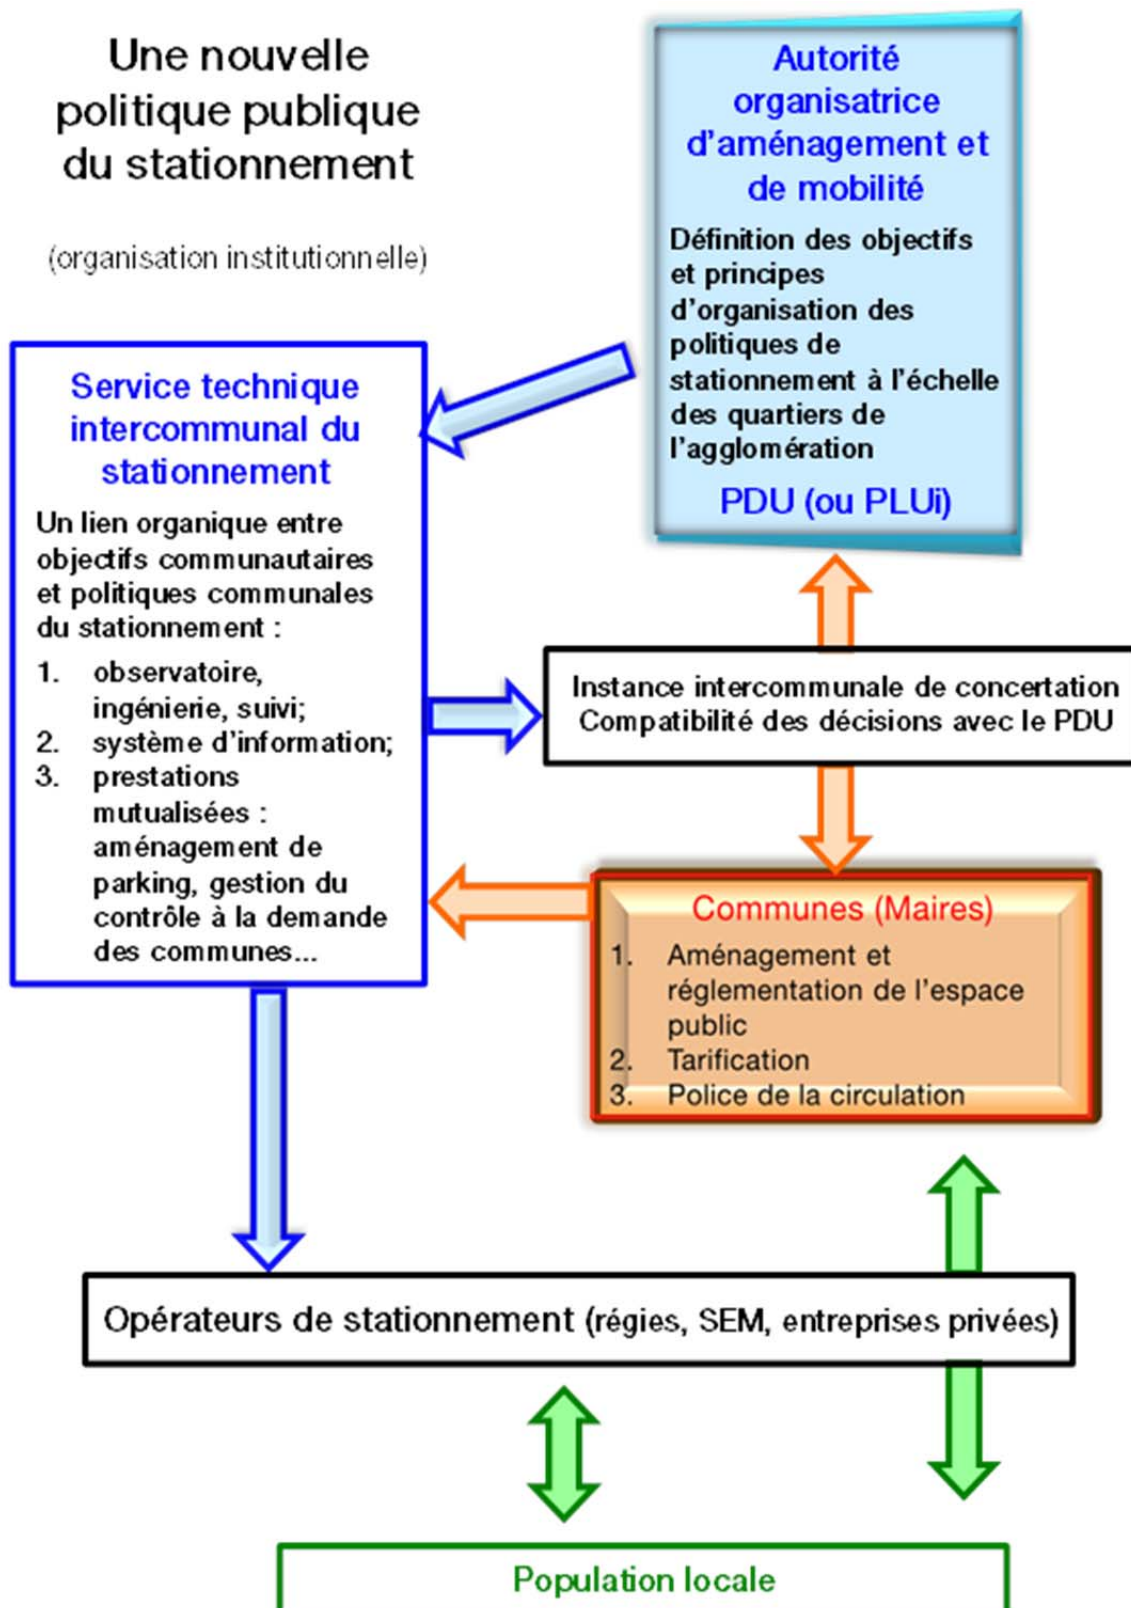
Une nouvelle politique publique du stationnement

(organisation institutionnelle)

Autorité organisatrice d'aménagement et de mobilité

Définition des objectifs et principes d'organisation des politiques de stationnement à l'échelle des quartiers de l'agglomération

PDU (ou PLUi)

Service technique intercommunal du stationnement

Un lien organique entre objectifs communautaires et politiques communales du stationnement :

1. observatoire, ingénierie, suivi;
2. système d'information;
3. prestations mutualisées : aménagement de parking, gestion du contrôle à la demande des communes...

Instance intercommunale de concertation
Compatibilité des décisions avec le PDU

Communes (Maires)

1. Aménagement et réglementation de l'espace public
2. Tarification
3. Police de la circulation

Opérateurs de stationnement (régies, SEM, entreprises privées)

Population locale